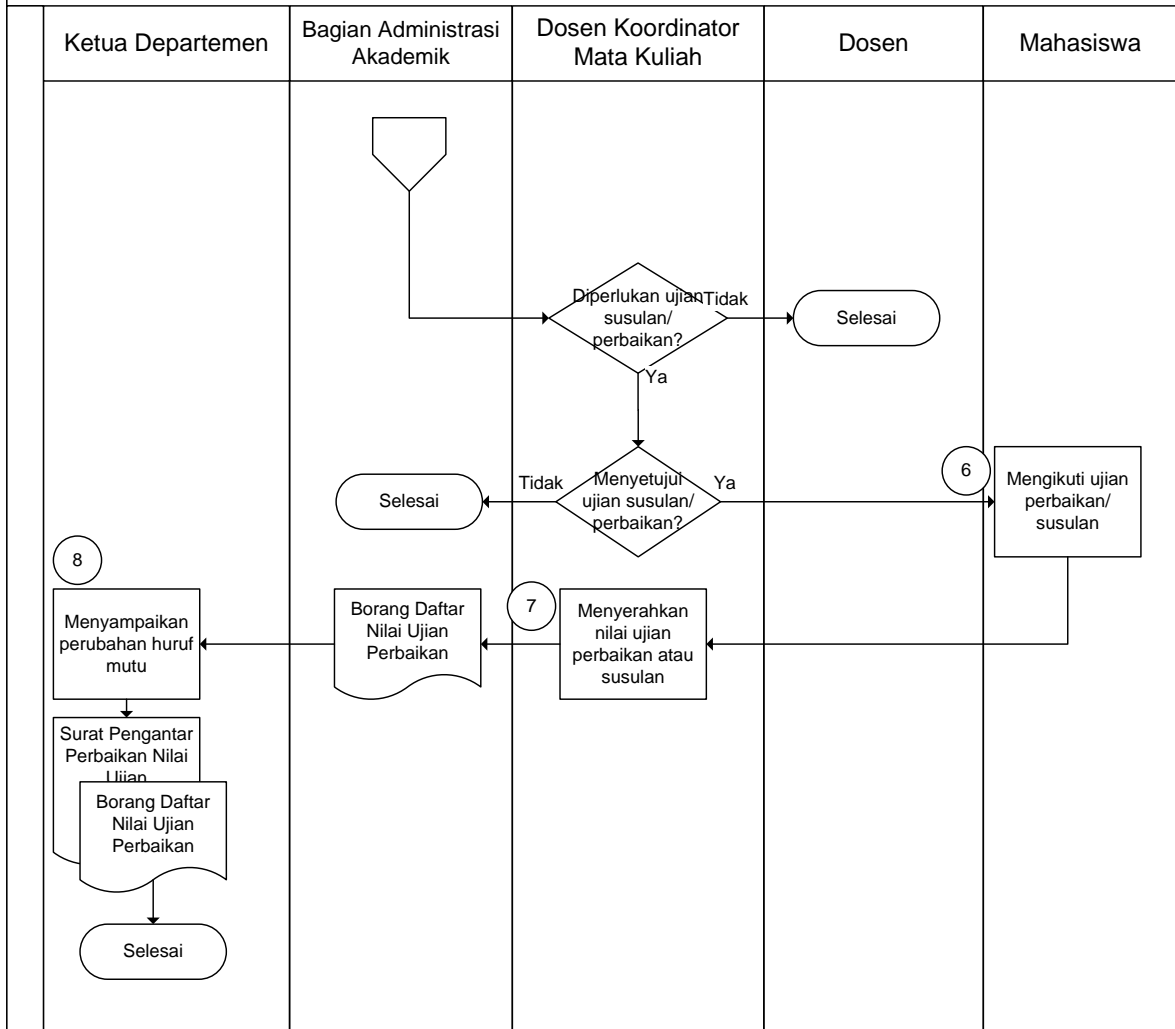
| Ketua Departemen | Bagian Administrasi Akademik | Dosen Koordinator Mata Kuliah | Dosen | Mahasiswa |
|---|---|---|---|---|

Diperlukan ujian susulan/ perbaikan?

Tidak

Selesai

Ya

Tidak

Selesai

Menyetujui ujian susulan/ perbaikan?

Ya

6

Mengikuti ujian perbaikan/ susulan

8

Menyampaikan perubahan huruf mutu

Borang Daftar Nilai Ujian Perbaikan

7

Menyerahkan nilai ujian perbaikan atau susulan

Surat Pengantar Perbaikan Nilai Ujian

Borang Daftar Nilai Ujian Perbaikan

Selesai